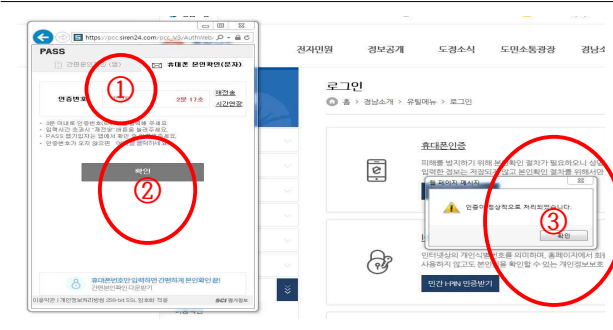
https://pcc.siren24.com/pcc_V3/AuthWeb

PASS

간편본인확인(앱)

휴대폰 본인확인(문자)

①

인증번호

2분 17초

재전송

시간연장

②

확인

휴대폰번호만 입력하면 간편하게 본인확인 끝!

간편본인확인 다운받기

이용약관 | 개인정보처리방침 256-bit SSL 암호화 적용

SCI 평가정보

전자민원

정보공개

도정소식

도민소통광장

경남소

로그인

홈 > 경남소개 > 유틸메뉴 > 로그인

휴대폰인증

피해를 방지하기 위해 본인확인 절차가 필요하오니 성명

입력한 정보는 저장되지 않고 본인확인 절차를 위해서만

웹 페이지 메시지

인증이 정상적으로 처리되었습니다.

확인

③

인터넷상의 개인식별번호를 의미하며, 홈페이지에서 회원

사용하지 않고도 본인임을 확인할 수 있는 개인정보보호

민간 I-PIN 인증받기